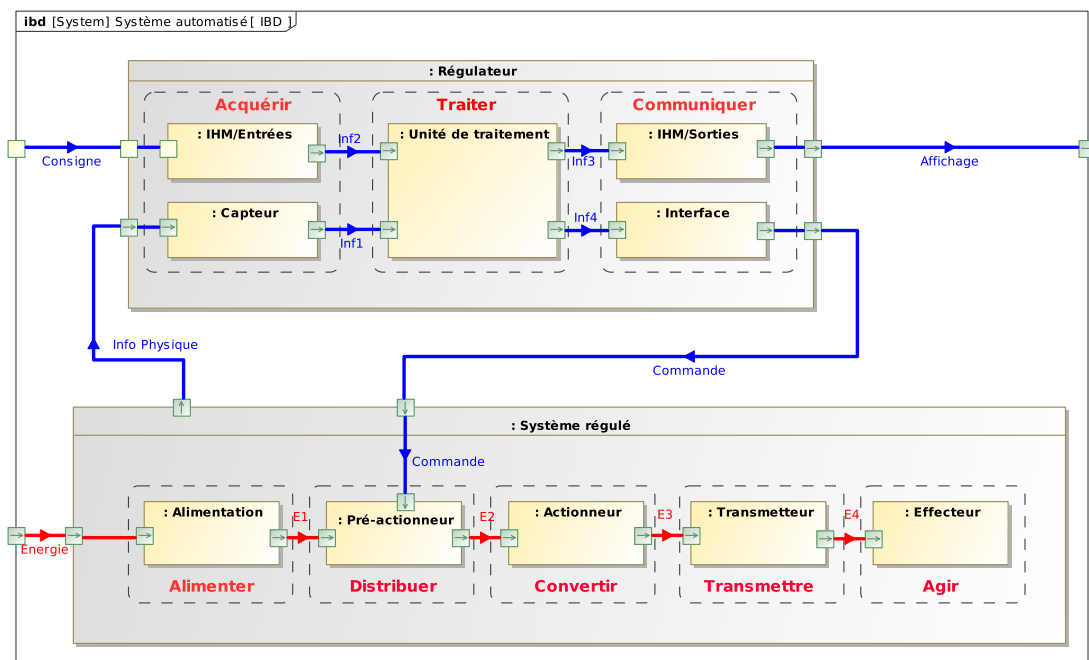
ibd [System] Système automatisé [ IBD ]

: Régulateur

Acquérir
: IHM/Entrées
: Capteur

Traiter
: Unité de traitement

Communiquer
: IHM/Sorties
: Interface

Consigne
Inf2
Inf1
Inf3
Inf4
Affichage

Info Physique
Commande

: Système régulé

Commande

: Alimentation
Alimenter
E1
: Pré-actionneur
Distribuer
E2
: Actionneur
Convertir
E3
: Transmetteur
Transmettre
E4
: Effecteur
Agir

Energie